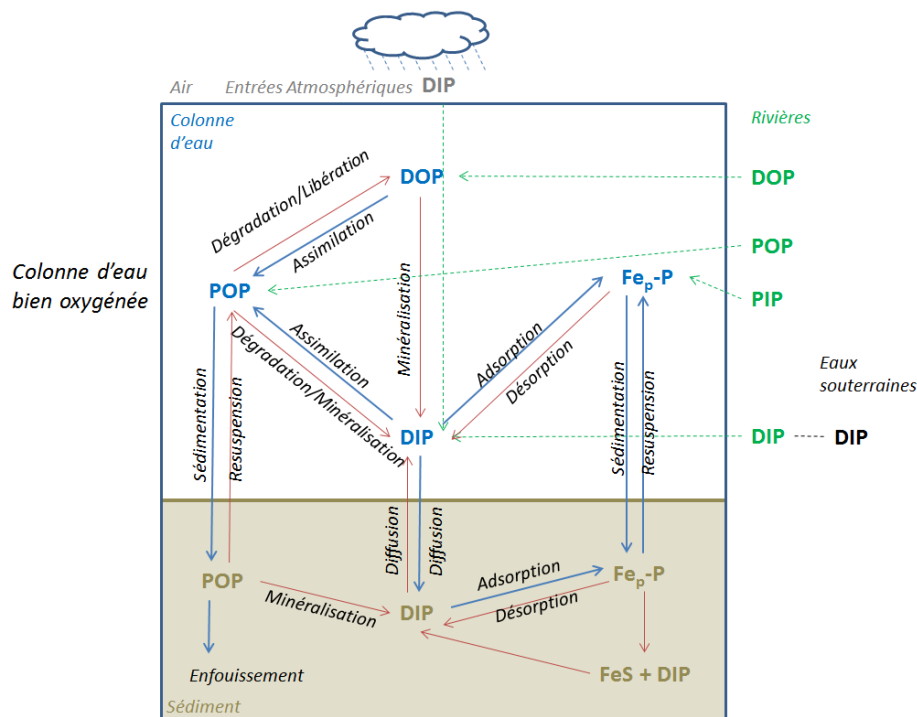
Air Entrées Atmosphériques DIP

Colonne d'eau

Rivières

Colonne d'eau bien oxygénée

DOP

Dégradation/Libération

Assimilation

POP

Minéralisation

Assimilation

Dégradation/Minéralisation

$Fe_p$-P

Adsorption

Désorption

DOP

POP

PIP

Eaux souterraines

DIP

DIP

DIP

Sédimentation

Resuspension

Sédimentation

Resuspension

Diffusion

Diffusion

POP

Minéralisation

DIP

Adsorption

Désorption

$Fe_p$-P

Enfouissement

FeS + DIP

Sédiment